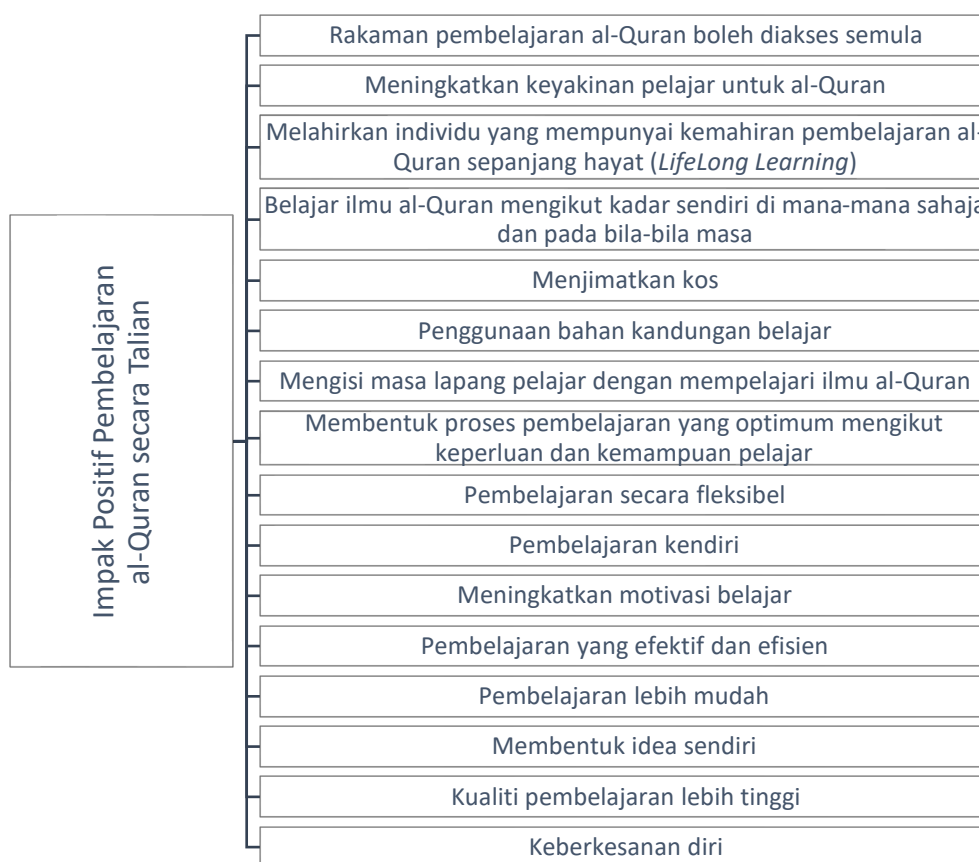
Impak Positif Pembelajaran al-Quran secara Talian

Rakaman pembelajaran al-Quran boleh diakses semula

Meningkatkan keyakinan pelajar untuk al-Quran

Melahirkan individu yang mempunyai kemahiran pembelajaran al-Quran sepanjang hayat (*LifeLong Learning*)

Belajar ilmu al-Quran mengikut kadar sendiri di mana-mana sahaja dan pada bila-bila masa

Menjimatkan kos

Penggunaan bahan kandungan belajar

Mengisi masa lapang pelajar dengan mempelajari ilmu al-Quran

Membentuk proses pembelajaran yang optimum mengikut keperluan dan kemampuan pelajar

Pembelajaran secara fleksibel

Pembelajaran kendiri

Meningkatkan motivasi belajar

Pembelajaran yang efektif dan efisien

Pembelajaran lebih mudah

Membentuk idea sendiri

Kualiti pembelajaran lebih tinggi

Keberkesanan diri